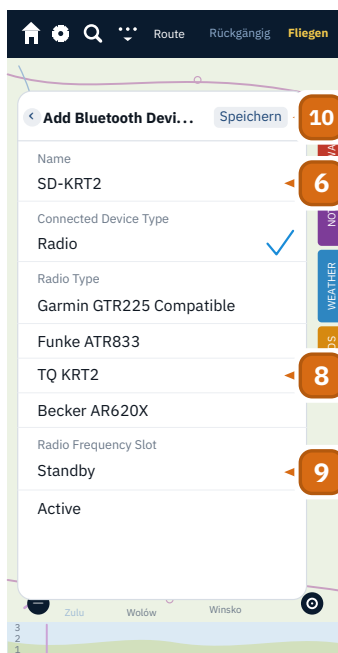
Route Rückgängig Fliegen

Add Bluetooth Devi... Speichern 10

Name
SD-KRT2 6

Connected Device Type
Radio

Radio Type
Garmin GTR225 Compatible

Funke ATR833

TQ KRT2 8

Becker AR620X

Radio Frequency Slot
Standby 9

Active

VA
NO
WEATHER
DS

Zulu Wolów Winsko

3
2
1